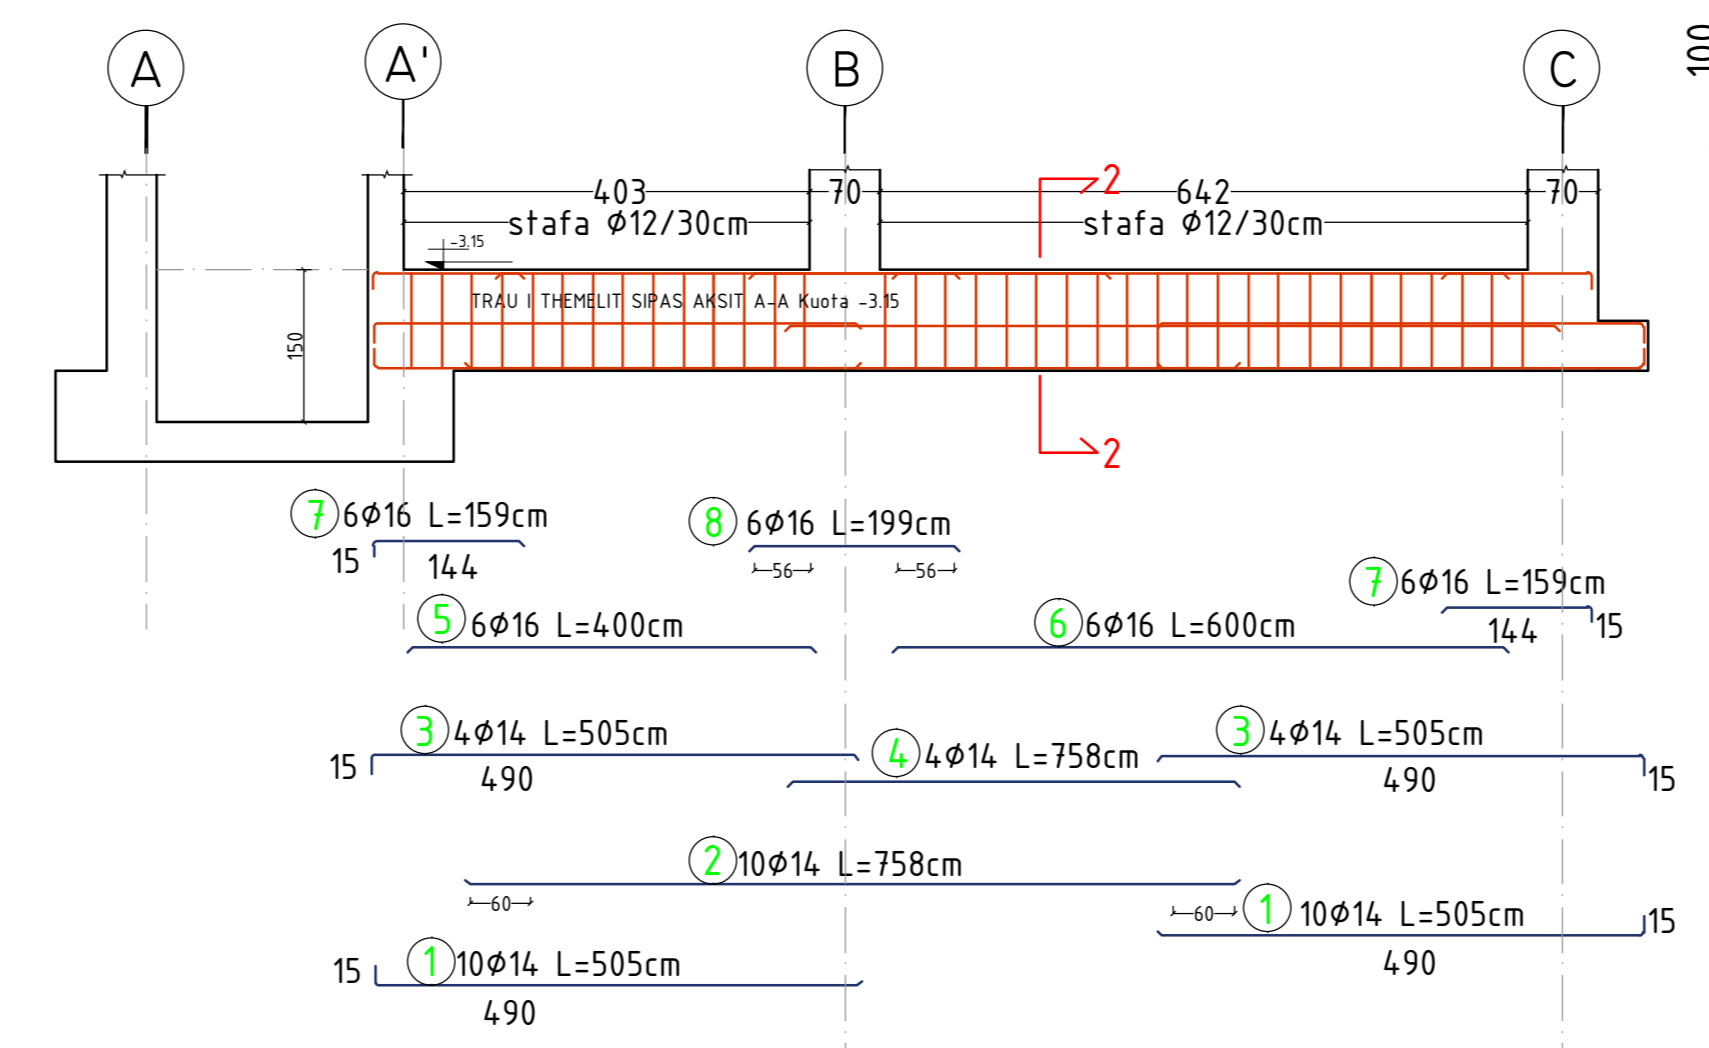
A A' B C 100

403 70 642 70

stafa Ø12/30cm stafa Ø12/30cm

-3.15

2

TRAU I THEMELIT SIPAS AKSIT A-A Kuota -3.15

150

2

7 6Ø16 L=159cm
15 144

8 6Ø16 L=199cm
56 56

7 6Ø16 L=159cm
144 15

5 6Ø16 L=400cm

6 6Ø16 L=600cm

3 4Ø14 L=505cm
15 490

4 4Ø14 L=758cm

3 4Ø14 L=505cm
490 15

2 10Ø14 L=758cm
60

60 1 10Ø14 L=505cm
15
490

15 1 10Ø14 L=505cm
490